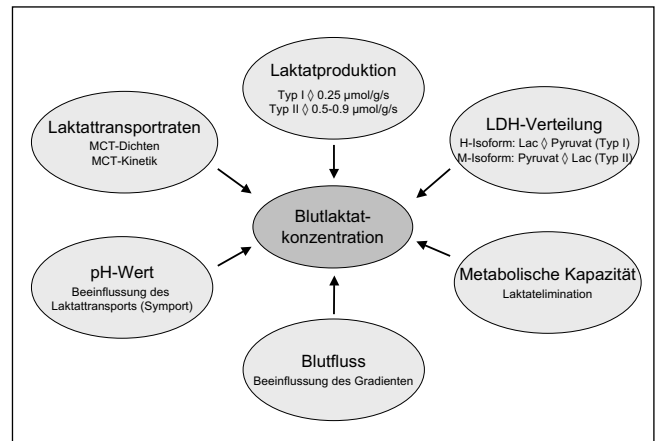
Laktatproduktion
Typ I ◊ 0.25 µmol/g/s
Typ II ◊ 0.5-0.9 µmol/g/s

Laktattransportraten
MCT-Dichten
MCT-Kinetik

LDH-Verteilung
H-Isoform: Lac ◊ Pyruvat (Typ I)
M-Isoform: Pyruvat ◊ Lac (Typ II)

Blutlaktatkonzentration

pH-Wert
Beeinflussung des Laktattransports (Symport)

Metabolische Kapazität
Laktatelimination

Blutfluss
Beeinflussung des Gradienten